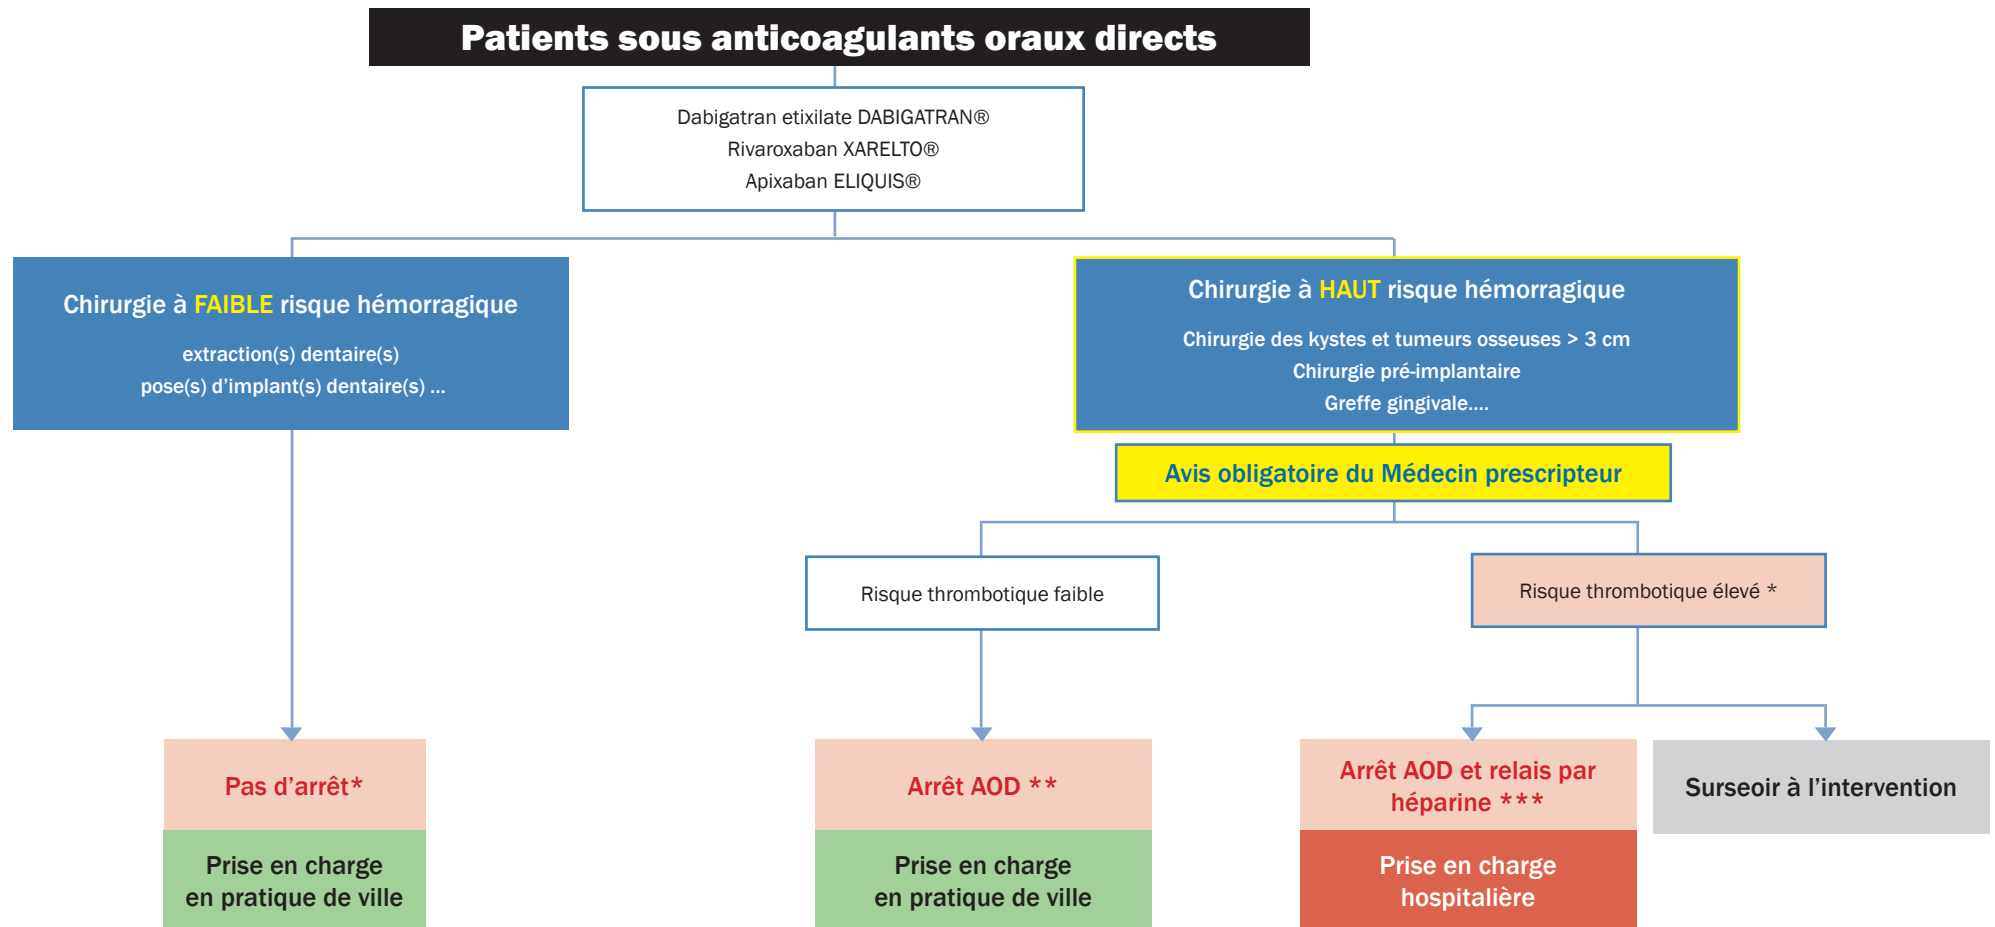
Patients sous anticoagulants oraux directs

Dabigatran etixilate DABIGATRAN®
Rivaroxaban XARELTO®
Apixaban ELIQUIS®

Chirurgie à FAIBLE risque hémorragique

extraction(s) dentaire(s)
pose(s) d'implant(s) dentaire(s) ...

Chirurgie à HAUT risque hémorragique

Chirurgie des kystes et tumeurs osseuses > 3 cm
Chirurgie pré-implantaire
Greffe gingivale....

Avis obligatoire du Médecin prescripteur

Risque thrombotique faible

Risque thrombotique élevé *

Pas d'arrêt*

Prise en charge en pratique de ville

Arrêt AOD **

Prise en charge en pratique de ville

Arrêt AOD et relais par héparine ***

Prise en charge hospitalière

Surseoir à l'intervention